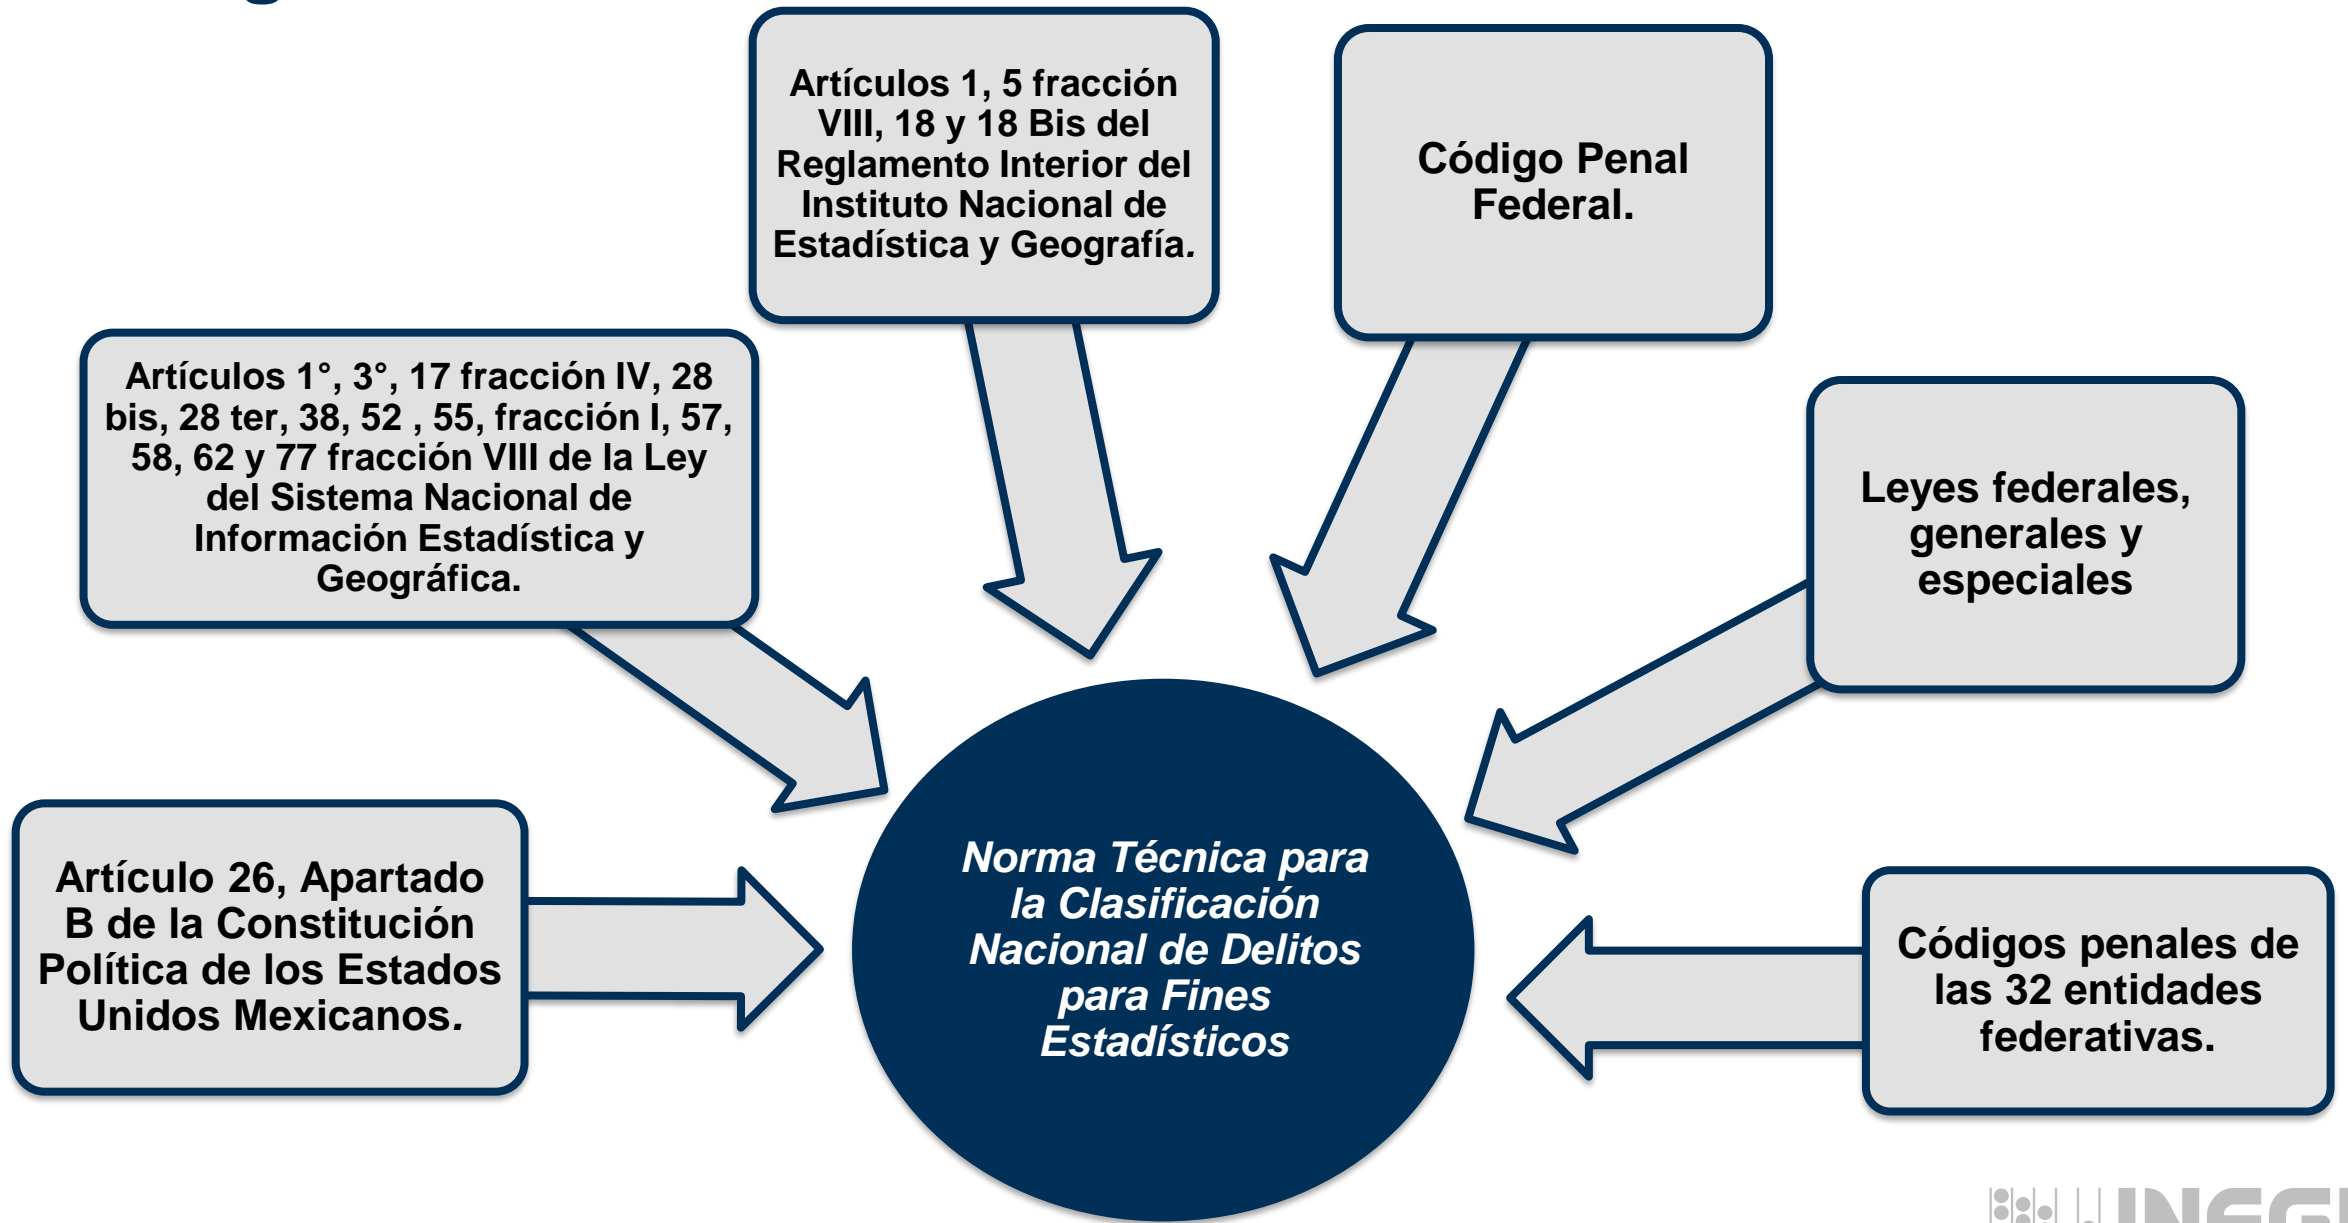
Artículos 1, 5 fracción VIII, 18 y 18 Bis del Reglamento Interior del Instituto Nacional de Estadística y Geografía.

Código Penal Federal.

Artículos 1°, 3°, 17 fracción IV, 28 bis, 28 ter, 38, 52 , 55, fracción I, 57, 58, 62 y 77 fracción VIII de la Ley del Sistema Nacional de Información Estadística y Geográfica.

Leyes federales, generales y especiales

Artículo 26, Apartado B de la Constitución Política de los Estados Unidos Mexicanos.

Norma Técnica para la Clasificación Nacional de Delitos para Fines Estadísticos

Códigos penales de las 32 entidades federativas.

INEGI